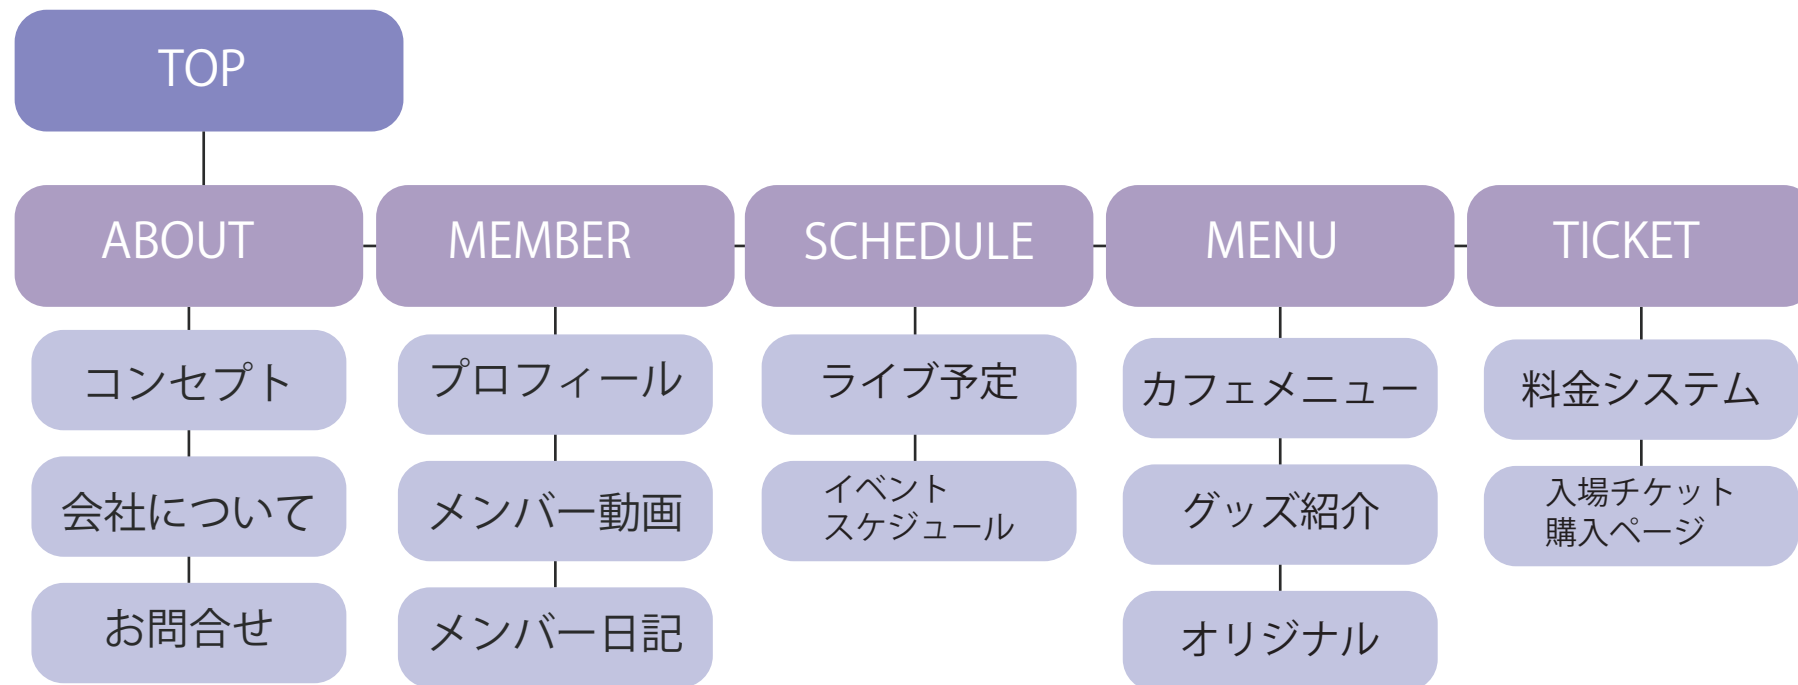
TOP

ABOUT

コンセプト

会社について

お問合せ

MEMBER

プロフィール

メンバー動画

メンバー日記

SCHEDULE

ライブ予定

イベントスケジュール

MENU

カフェメニュー

グッズ紹介

オリジナル

TICKET

料金システム

入場チケット購入ページ